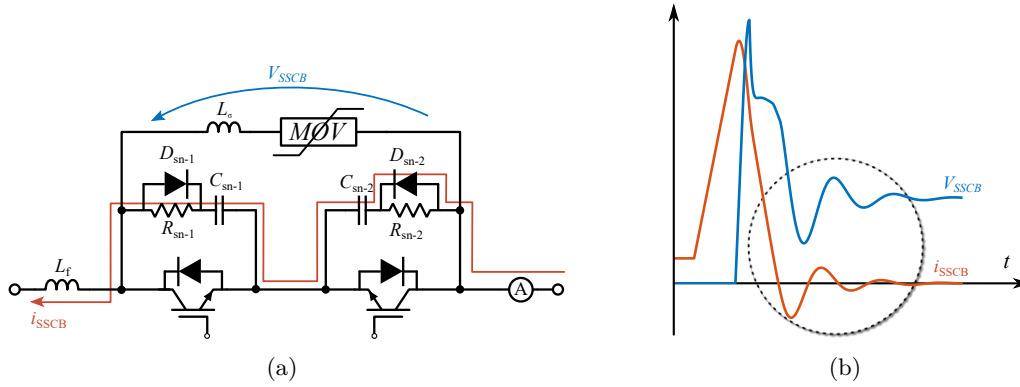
$V_{SSCB}$

$L_\sigma$

$MOV$

$D_{\text{sn-1}}$

$C_{\text{sn-1}}$

$R_{\text{sn-1}}$

$C_{\text{sn-2}}$

$D_{\text{sn-2}}$

$R_{\text{sn-2}}$

$L_{\text{f}}$

$i_{\text{SSCB}}$

A

(a)

$V_{SSCB}$

$i_{\text{SSCB}}$

$t$

(b)